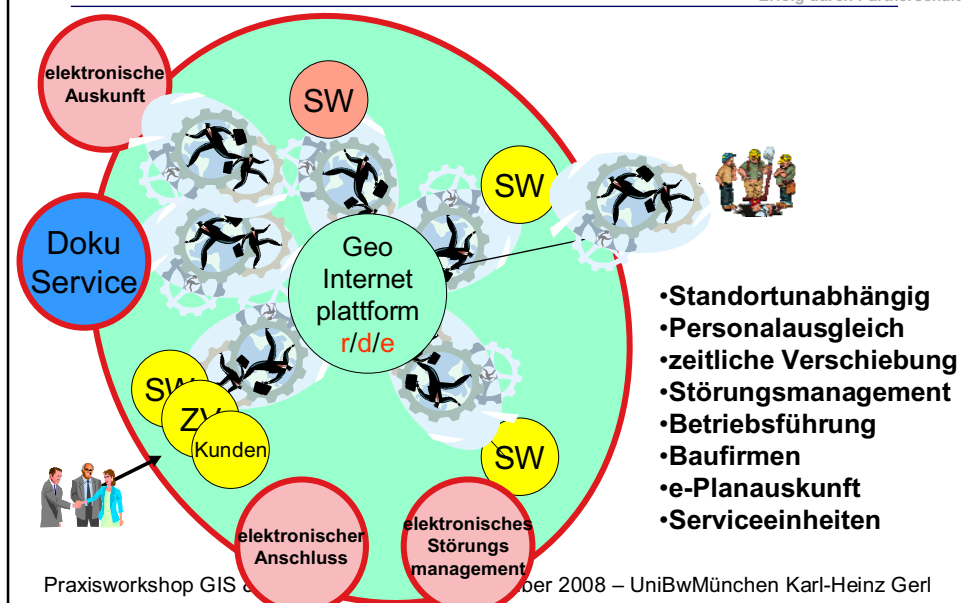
Erfolg durch Partnerschaft

elektronische Auskunft

SW

SW

Doku Service

Geo Internet plattform r/d/e

•Standortunabhängig
•Personalausgleich
•zeitliche Verschiebung
•Störungsmanagement
•Betriebsführung
•Baufirmen
•e-Planauskunft
•Serviceeinheiten

SW

ZV

Kunden

SW

elektronischer Anschluss

elektronisches Störungs management

Praxisworkshop GIS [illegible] ber 2008 – UniBwMünchen Karl-Heinz Gerl